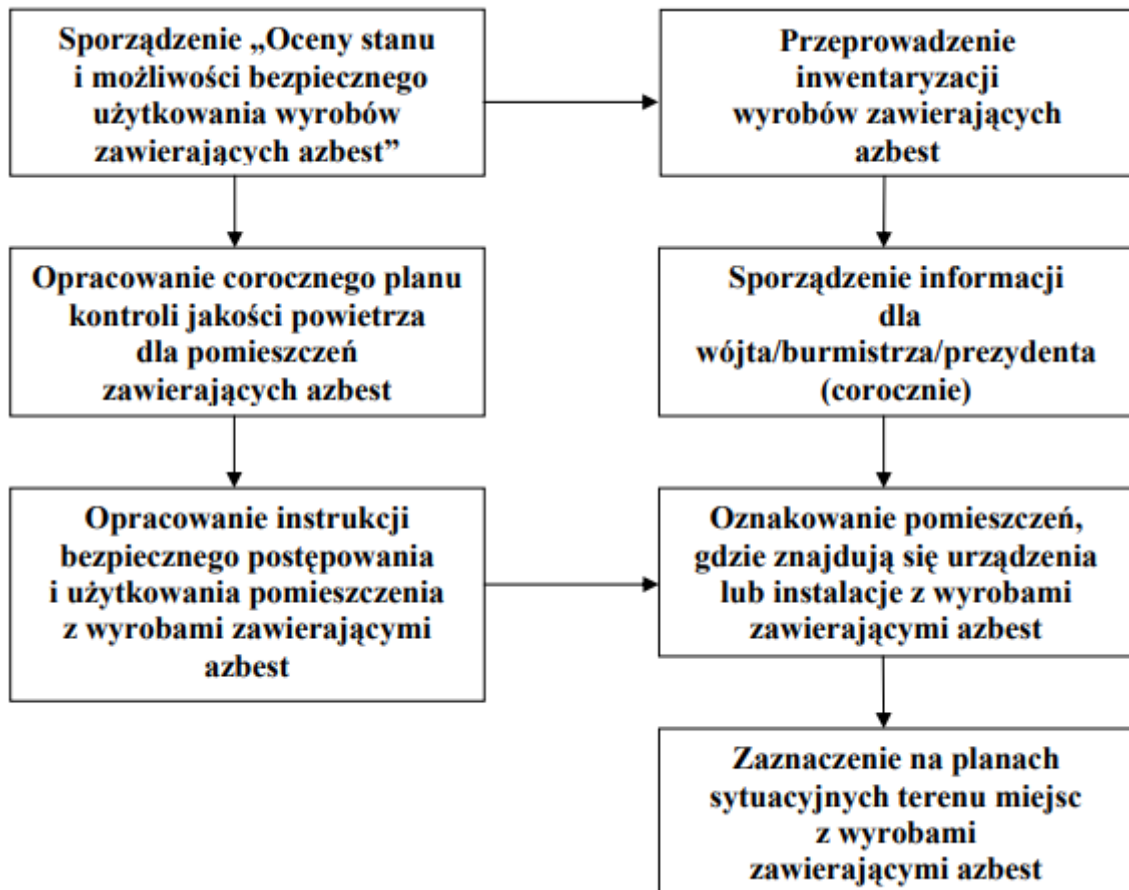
Sporządzenie „Oceny stanu i możliwości bezpiecznego użytkowania wyrobów zawierających azbest”

Przeprowadzenie inwentaryzacji wyrobów zawierających azbest

Opracowanie corocznego planu kontroli jakości powietrza dla pomieszczeń zawierających azbest

Sporządzenie informacji dla wójta/burmistrza/prezydenta (corocznie)

Opracowanie instrukcji bezpiecznego postępowania i użytkowania pomieszczenia z wyrobami zawierającymi azbest

Oznakowanie pomieszczeń, gdzie znajdują się urządzenia lub instalacje z wyrobami zawierającymi azbest

Zaznaczenie na planach sytuacyjnych terenu miejsc z wyrobami zawierającymi azbest